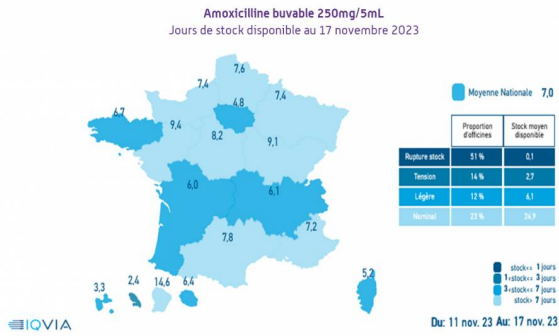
Amoxicilline buvable 250mg/5mL
Jours de stock disponible au 17 novembre 2023

7,6
7,4
4,8
7,4
6,7
9,4
8,2
9,1
6,0
6,1
7,8
7,2
5,2
3,3
2,4
14,6
6,4

Moyenne Nationale 7,0

| | Proportion d'officines | Stock moyen disponible |
|---|---|---|
| Rupture stock | 51 % | 0,1 |
| Tension | 14 % | 2,7 |
| Légère | 12 % | 6,1 |
| Nominal | 23 % | 24,9 |

stock<= 1 jours
1<stock<= 3 jours
3<stock<= 7 jours
stock> 7 jours

IQVIA

Du: 11 nov. 23 Au: 17 nov. 23